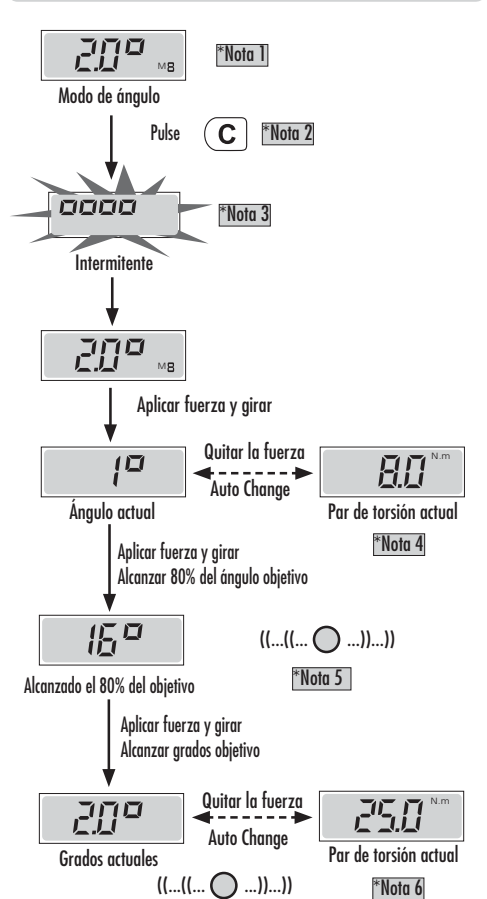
20° M8

*Nota 1

Modo de ángulo

Pulse C *Nota 2

0000

*Nota 3

Intermitente

20° M8

Aplicar fuerza y girar

1°

Quitar la fuerza

Auto Change

8.0 N.m

Ángulo actual

Par de torsión actual

*Nota 4

Aplicar fuerza y girar
Alcanzar 80% del ángulo objetivo

16°

((...((... ...))...))

Alcanzado el 80% del objetivo

*Nota 5

Aplicar fuerza y girar
Alcanzar grados objetivo

20°

Quitar la fuerza

Auto Change

25.0 N.m

Grados actuales

Par de torsión actual

((...((... ...))...))

*Nota 6